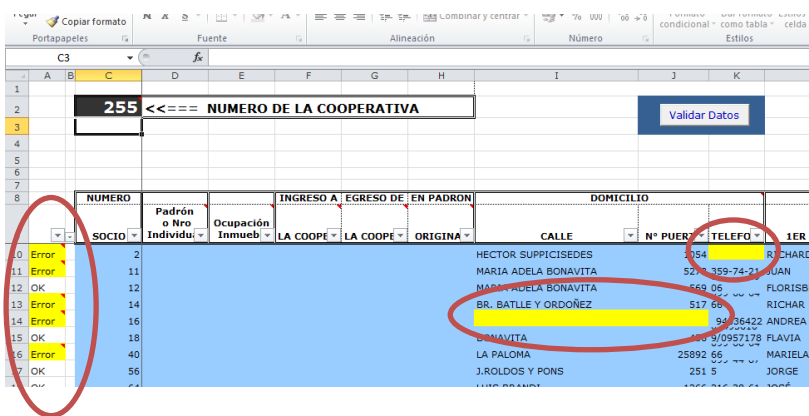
Pegar Copiar formato
Portapapeles Fuente Alineación Número Estilos
Combinar y centrar
Formato condicional Dar formato como tabla Estilos de celda
C3 $f_x$
A B C D E F G H I J K
1
2 255 <<=== NUMERO DE LA COOPERATIVA Validar Datos
3
4
5
6
7
8 NUMERO INGRESO A EGRESO DE EN PADRON DOMICILIO
9 SOCIO Padrón o Nro Individu Ocupación Inmueb LA COOPE LA COOPE ORIGINA CALLE Nº PUERT TELEFO 1ER

| | A | C | I | J | K | |
|---|---|---|---|---|---|---|
| 10 | Error | 2 | HECTOR SUPPICISEDES | 1054 | | RICHARD |
| 11 | Error | 11 | MARIA ADELA BONAVITA | 5273 | 359-74-21 | JUAN |
| 12 | OK | 12 | MARIA ADELA BONAVITA | 569 | 06 | FLORISB |
| 13 | Error | 14 | BR. BATLLE Y ORDOÑEZ | 517 | 66 | RICHAR |
| 14 | Error | 16 | | | 94536422 | ANDREA |
| 15 | OK | 18 | BONAVITA | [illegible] | 9/0957178 | FLAVIA |
| 16 | Error | 40 | LA PALOMA | 25892 | 66 | MARIELA |
| 17 | OK | 56 | J.ROLDOS Y PONS | 251 | 5 | JORGE |
| | OK | 64 | LUIS BRANDI | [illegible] | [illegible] | JOSÉ |